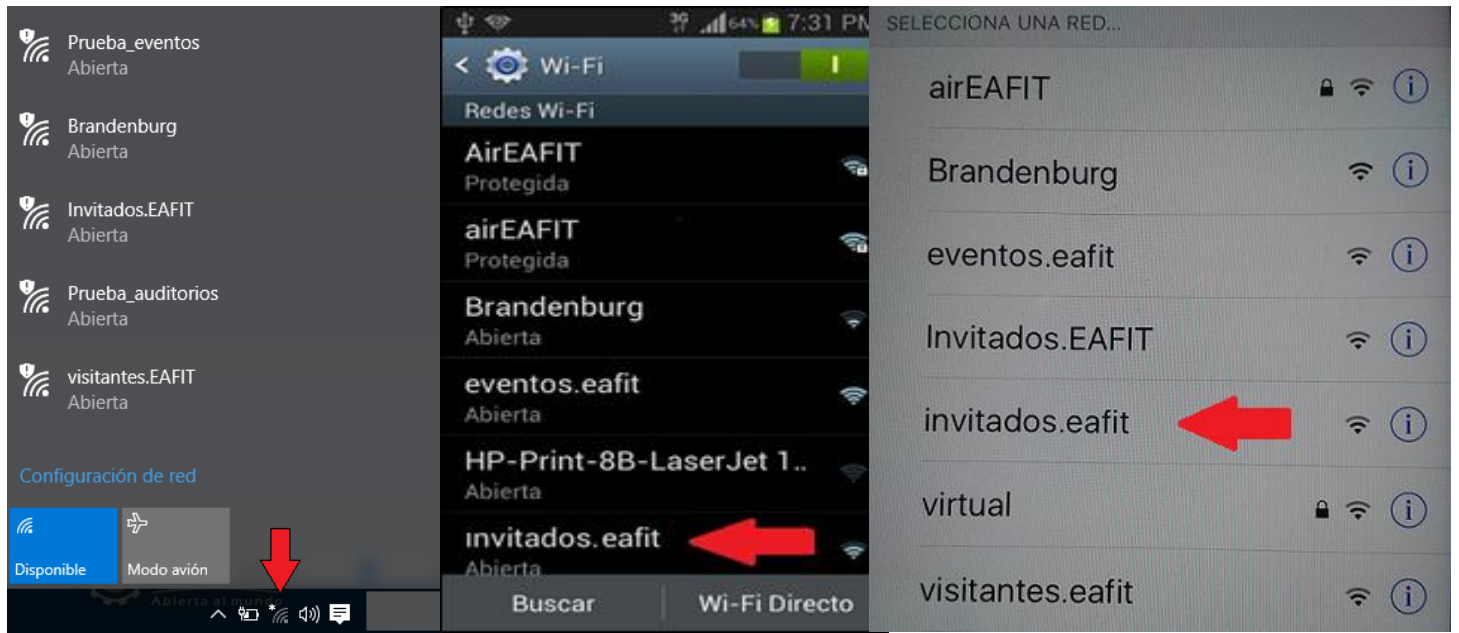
Prueba_eventos
Abierta

Brandenburg
Abierta

Invitados.EAFIT
Abierta

Prueba_auditorios
Abierta

visitantes.EAFIT
Abierta

Configuración de red

Disponible

Modo avión

7:31 PM

Wi-Fi

Redes Wi-Fi

AirEAFIT
Protegida

airEAFIT
Protegida

Brandenburg
Abierta

eventos.eafit
Abierta

HP-Print-8B-LaserJet 1..
Abierta

invitados.eafit
Abierta

Buscar

Wi-Fi Directo

SELECCIONA UNA RED...

airEAFIT

Brandenburg

eventos.eafit

Invitados.EAFIT

invitados.eafit

virtual

visitantes.eafit